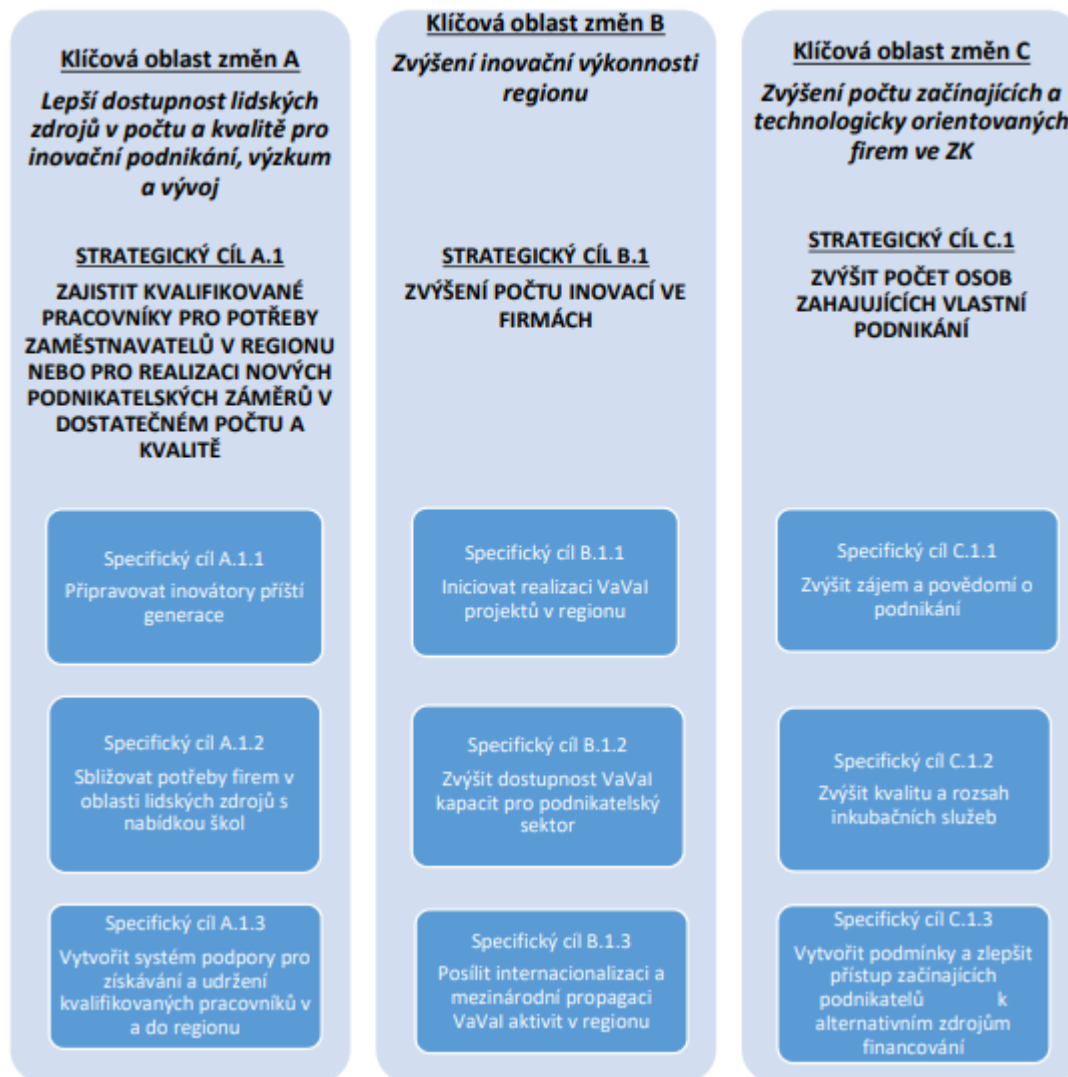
Klíčová oblast změn A

Lepší dostupnost lidských zdrojů v počtu a kvalitě pro inovační podnikání, výzkum a vývoj

STRATEGICKÝ CÍL A.1

ZAJISTIT KVALIFIKOVANÉ PRACOVNÍKY PRO POTŘEBY ZAMĚSTNAVATELŮ V REGIONU NEBO PRO REALIZACI NOVÝCH PODNIKATELSKÝCH ZÁMĚRŮ V DOSTATEČNÉM POČTU A KVALITĚ

Specifický cíl A.1.1

Připravovat inovátory příští generace

Specifický cíl A.1.2

Sbližovat potřeby firem v oblasti lidských zdrojů s nabídkou škol

Specifický cíl A.1.3

Vytvořit systém podpory pro získávání a udržení kvalifikovaných pracovníků v a do regionu

Klíčová oblast změn B

Zvýšení inovační výkonnosti regionu

STRATEGICKÝ CÍL B.1

ZVÝŠENÍ POČTU INOVACÍ VE FIRMÁCH

Specifický cíl B.1.1

Iniciovat realizaci VaVaI projektů v regionu

Specifický cíl B.1.2

Zvýšit dostupnost VaVaI kapacit pro podnikatelský sektor

Specifický cíl B.1.3

Posílit internacionalizaci a mezinárodní propagaci VaVaI aktivit v regionu

Klíčová oblast změn C

Zvýšení počtu začínajících a technologicky orientovaných firem ve ZK

STRATEGICKÝ CÍL C.1

ZVÝŠIT POČET OSOB ZAHAJUJÍCÍCH VLASTNÍ PODNIKÁNÍ

Specifický cíl C.1.1

Zvýšit zájem a povědomí o podnikání

Specifický cíl C.1.2

Zvýšit kvalitu a rozsah inkubačních služeb

Specifický cíl C.1.3

Vytvořit podmínky a zlepšit přístup začínajících podnikatelů k alternativním zdrojům financování